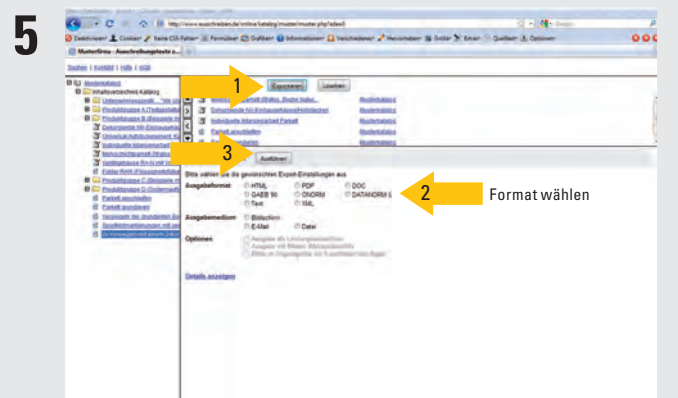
5

1

Exportieren

Löschen

3

Ausführen

Bitte wählen Sie die gewünschten Export-Einstellungen aus

Ausgabeformat

HTML

PDF

DOC

GAEB 90

ÖNORM

DATANORM 5

Text

XML

2

Format wählen

Ausgabemedium

Bildschirm

E-Mail

Datei

Optionen

Details anzeigen

Musterfirma - Ausschreibungstexte p...

Suchen | Kontakt | Hilfe | AGB

Musterkatalog

Inhaltsverzeichnis Katalog

Produktgruppe A

Produktgruppe B

Produktgruppe C

Produktgruppe D

Parkett anschleifen

Parkett grundieren

Musterkatalog

Musterkatalog

Musterkatalog

Musterkatalog

Musterkatalog